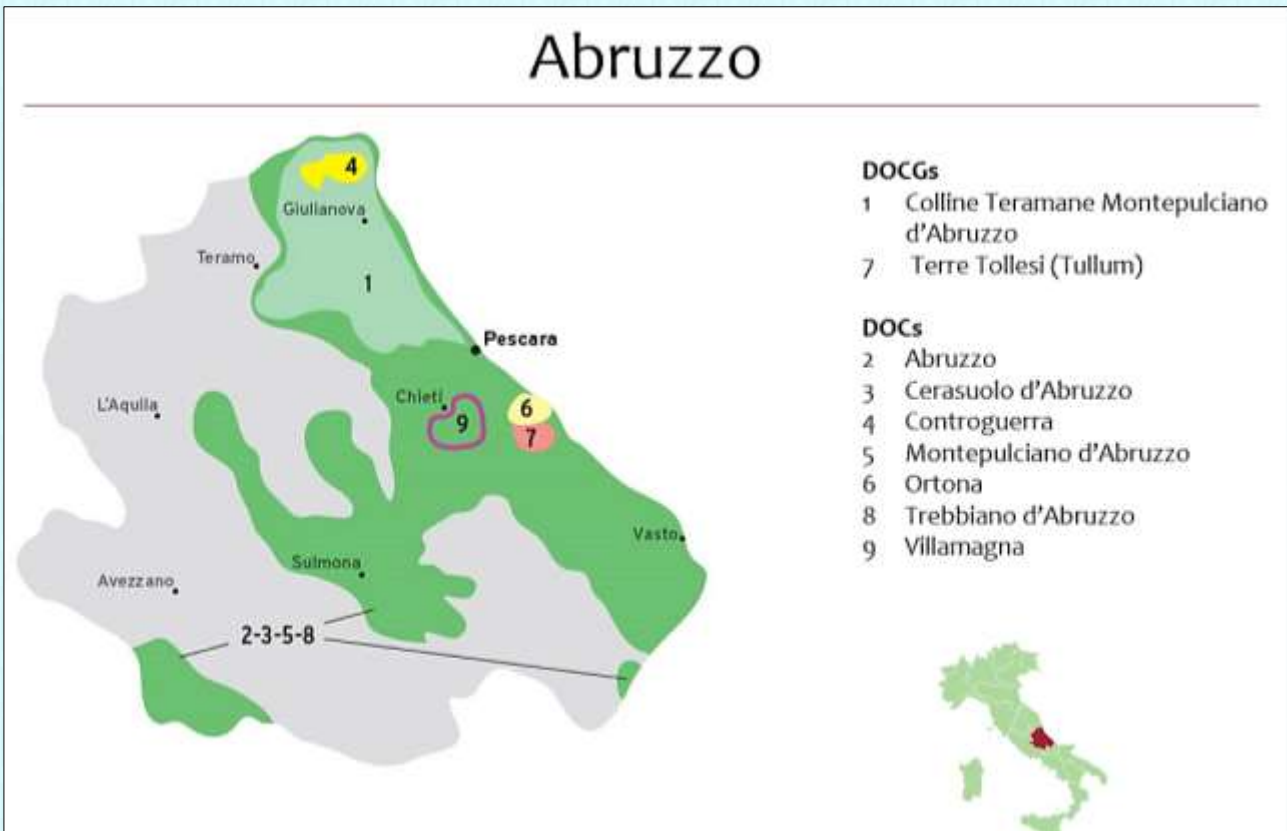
Abruzzo

4
Giulianova
Teramo
1
Pescara
L'Aquila
Chieti
9
6
7
Vasto
Sulmona
Avezzano
2-3-5-8

DOCGs
1 Colline Teramane Montepulciano d'Abruzzo
7 Terre Tollesi (Tullum)

DOCs
2 Abruzzo
3 Cerasuolo d'Abruzzo
4 Controguerra
5 Montepulciano d'Abruzzo
6 Ortona
8 Trebbiano d'Abruzzo
9 Villamagna